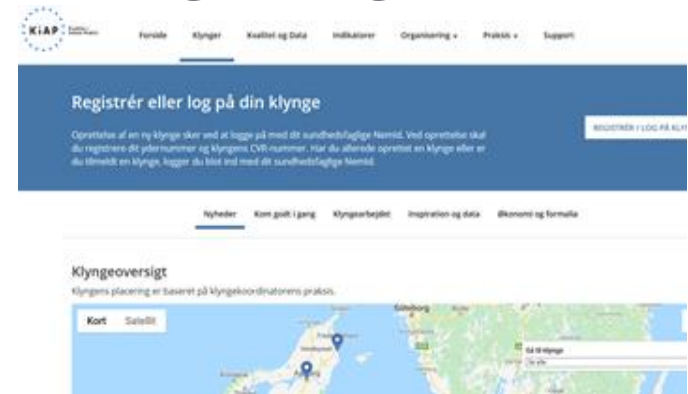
KiAP

Forside Klynger Kvalitet og Data Indikatorer Organisering Praksis Support

Registrér eller log på din klynge

Oprettelse af en ny klynge sker ved at logge på med dit sundhedsfaglige Nemid. Ved oprettelse skal du registrere dit ydernummer og klyngens CVR-nummer. Har du allerede oprettet en klynge eller er du tilmeldt en klynge, logger du blot ind med dit sundhedsfaglige Nemid.

REGISTRÉR / LOG PÅ KLY

Nyheder Kom godt i gang Klyngearbejdet Inspiration og data Økonomi og formalia

Klyngeoversigt

Klyngens placering er baseret på klyngekoordinatorens praksis.

Kort Satellit

Göteborg

Gå til klynge

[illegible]